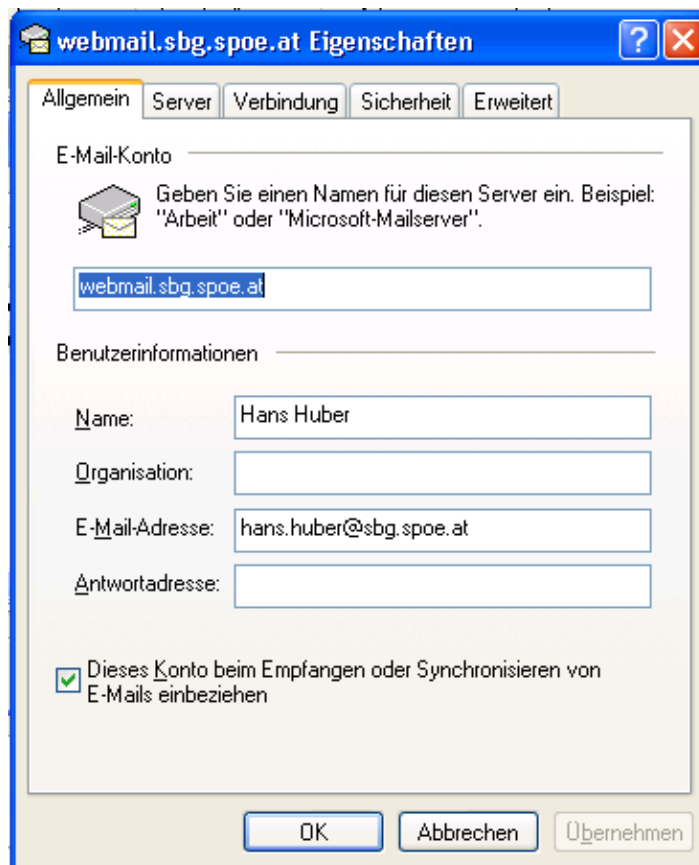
webmail.sbg.spoe.at Eigenschaften

Allgemein | Server | Verbindung | Sicherheit | Erweitert

E-Mail-Konto

Geben Sie einen Namen für diesen Server ein. Beispiel: "Arbeit" oder "Microsoft-Mailserver".

webmail.sbg.spoe.at

Benutzerinformationen

Name: Hans Huber

Organisation:

E-Mail-Adresse: hans.huber@sbg.spoe.at

Antwortadresse:

Dieses Konto beim Empfangen oder Synchronisieren von E-Mails einbeziehen

OK
Abbrechen
Übernehmen